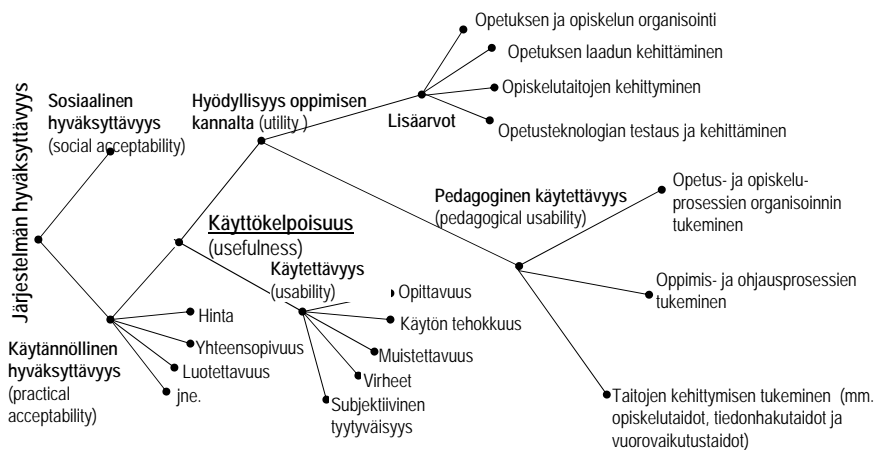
Järjestelmän hyväksyttävyys

Sosiaalinen hyväksyttävyys (social acceptability)

Hyödyllisyys oppimisen kannalta (utility)

Lisäarvot

Opetuksen ja opiskelun organisointi

Opetuksen laadun kehittäminen

Opiskelutaitojen kehittyminen

Opetusteknologian testaus ja kehittäminen

Pedagoginen käytettävyys (pedagogical usability)

Opetus- ja opiskeluprosessien organisoinnin tukeminen

Oppimis- ja ohjausprosessien tukeminen

Taitojen kehittymisen tukeminen (mm. opiskelutaidot, tiedonhakutaidot ja vuorovaikutustaidot)

Käyttökelpoisuus (usefulness)

Käytettävyys (usability)

Opittavuus

Käytön tehokkuus

Muistettavuus

Virheet

Subjektiivinen tyytyväisyys

Käytännöllinen hyväksyttävyys (practical acceptability)

Hinta

Yhteensopivuus

Luotettavuus

jne.